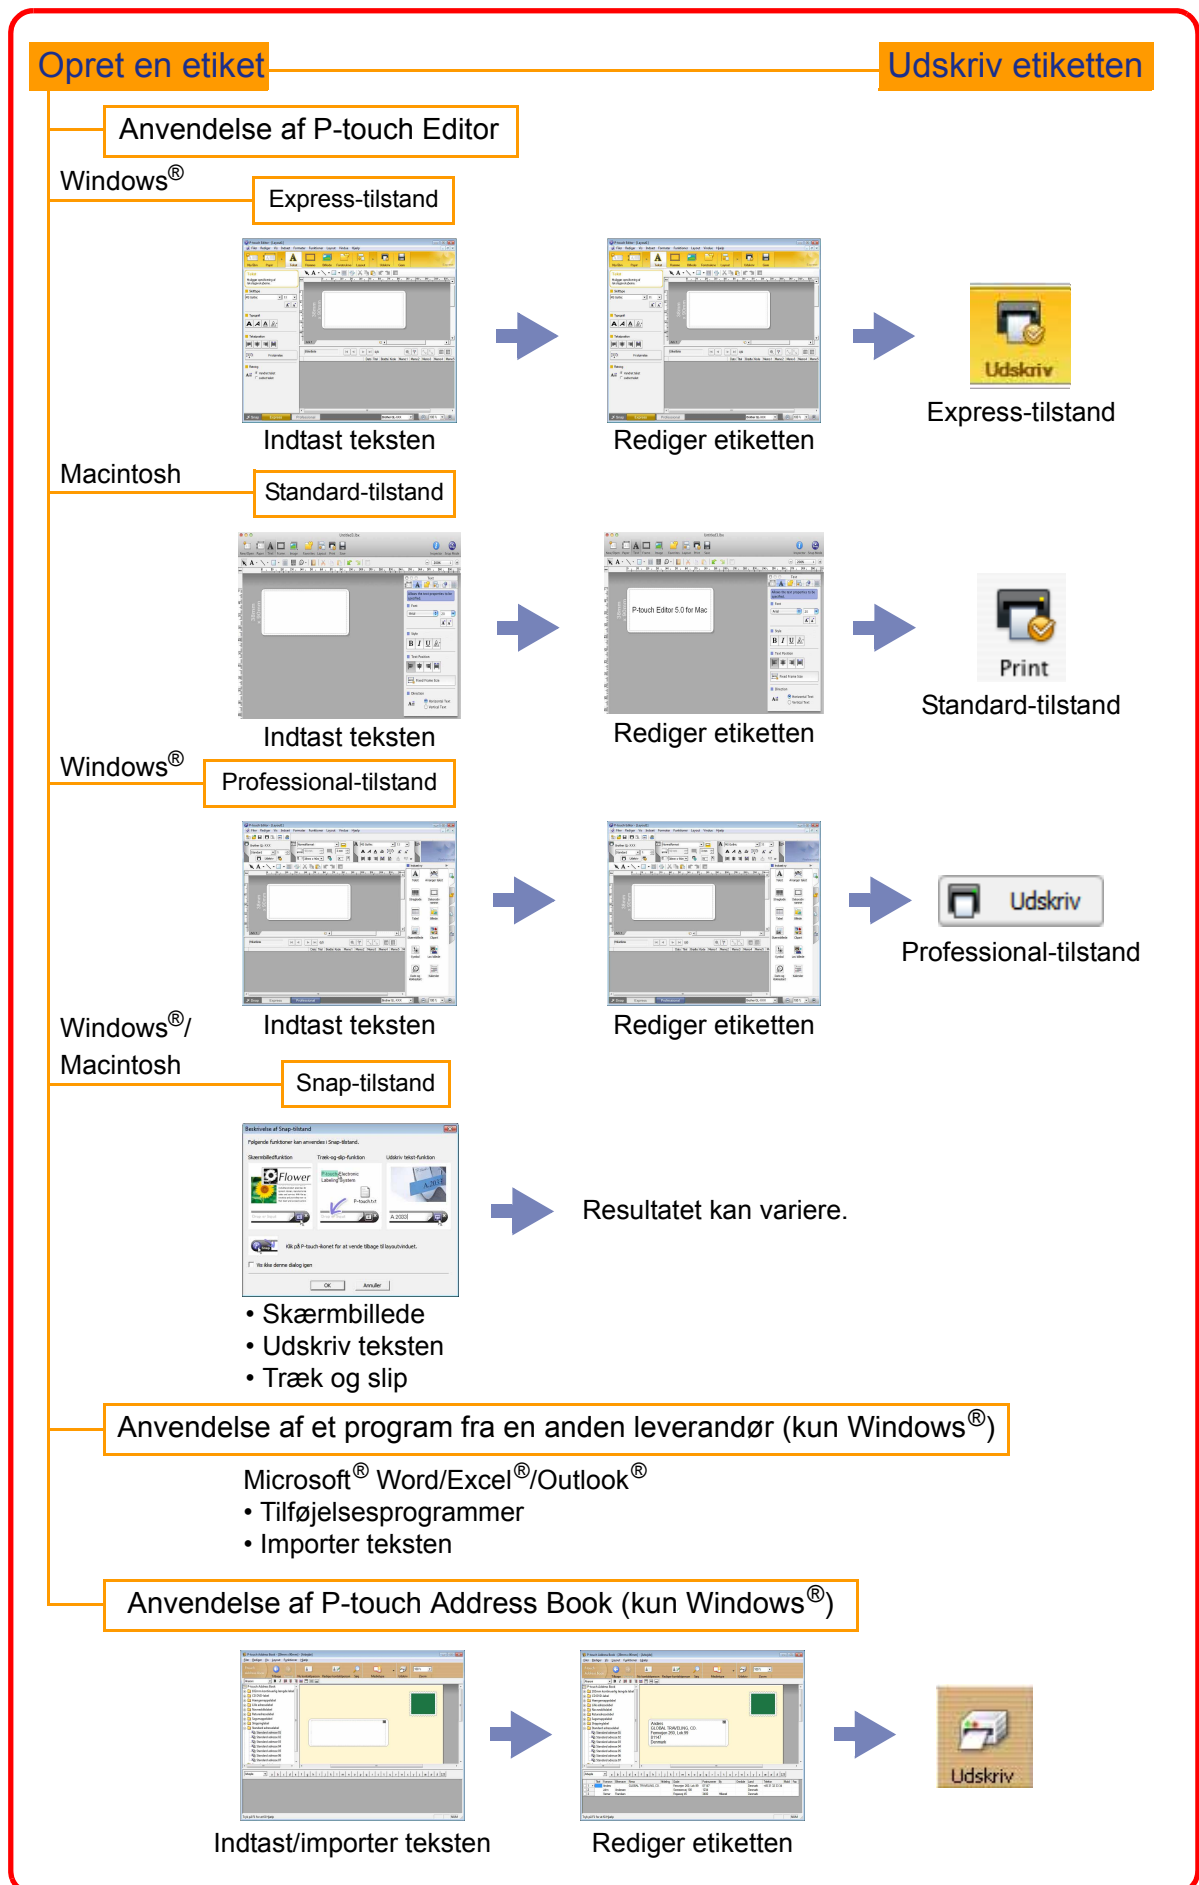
Opret en etiket

Udskriv etiketten

Anvendelse af P-touch Editor

Windows®

Express-tilstand

Indtast teksten

Rediger etiketten

Udskriv

Express-tilstand

Macintosh

Standard-tilstand

Indtast teksten

P-touch Editor 5.0 for Mac

Rediger etiketten

Print

Standard-tilstand

Windows®

Professional-tilstand

Indtast teksten

Rediger etiketten

Udskriv

Professional-tilstand

Windows®/ Macintosh

Snap-tilstand

Beskrivelse af Snap-tilstand

Følgende funktioner kan anvendes i Snap-tilstand.

Skærmbilledfunktion

Træk-og-slip-funktion

Udskriv tekst-funktion

Flower

P-touch Electronic Labeling System

P-touch1

A-2003

Klik på P-touch-ikonet for at vende tilbage til layoutvinduet.

Vis ikke denne dialog igen

OK

Annuller

Resultatet kan variere.

• Skærmbillede
• Udskriv teksten
• Træk og slip

Anvendelse af et program fra en anden leverandør (kun Windows®)

Microsoft® Word/Excel®/Outlook®
• Tilføjelsesprogrammer
• Importer teksten

Anvendelse af P-touch Address Book (kun Windows®)

Indtast/importer teksten

Rediger etiketten

Udskriv